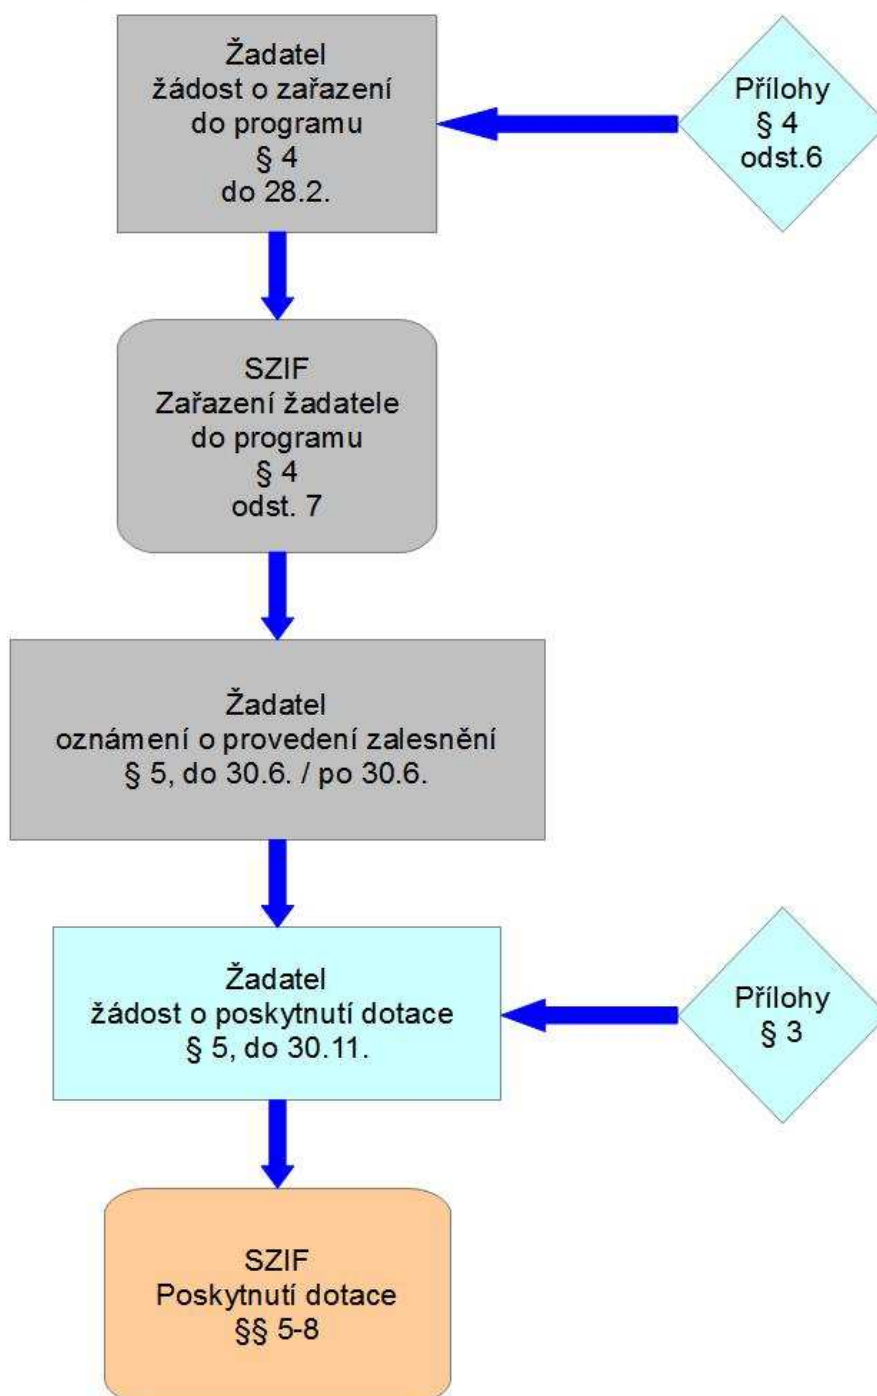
Žadatel
žádost o zařazení
do programu
§ 4
do 28.2.

Přílohy
§ 4
odst.6

SZIF
Zařazení žadatele
do programu
§ 4
odst. 7

Žadatel
oznámení o provedení zalesnění
§ 5, do 30.6. / po 30.6.

Žadatel
žádost o poskytnutí dotace
§ 5, do 30.11.

Přílohy
§ 3

SZIF
Poskytnutí dotace
§§ 5-8